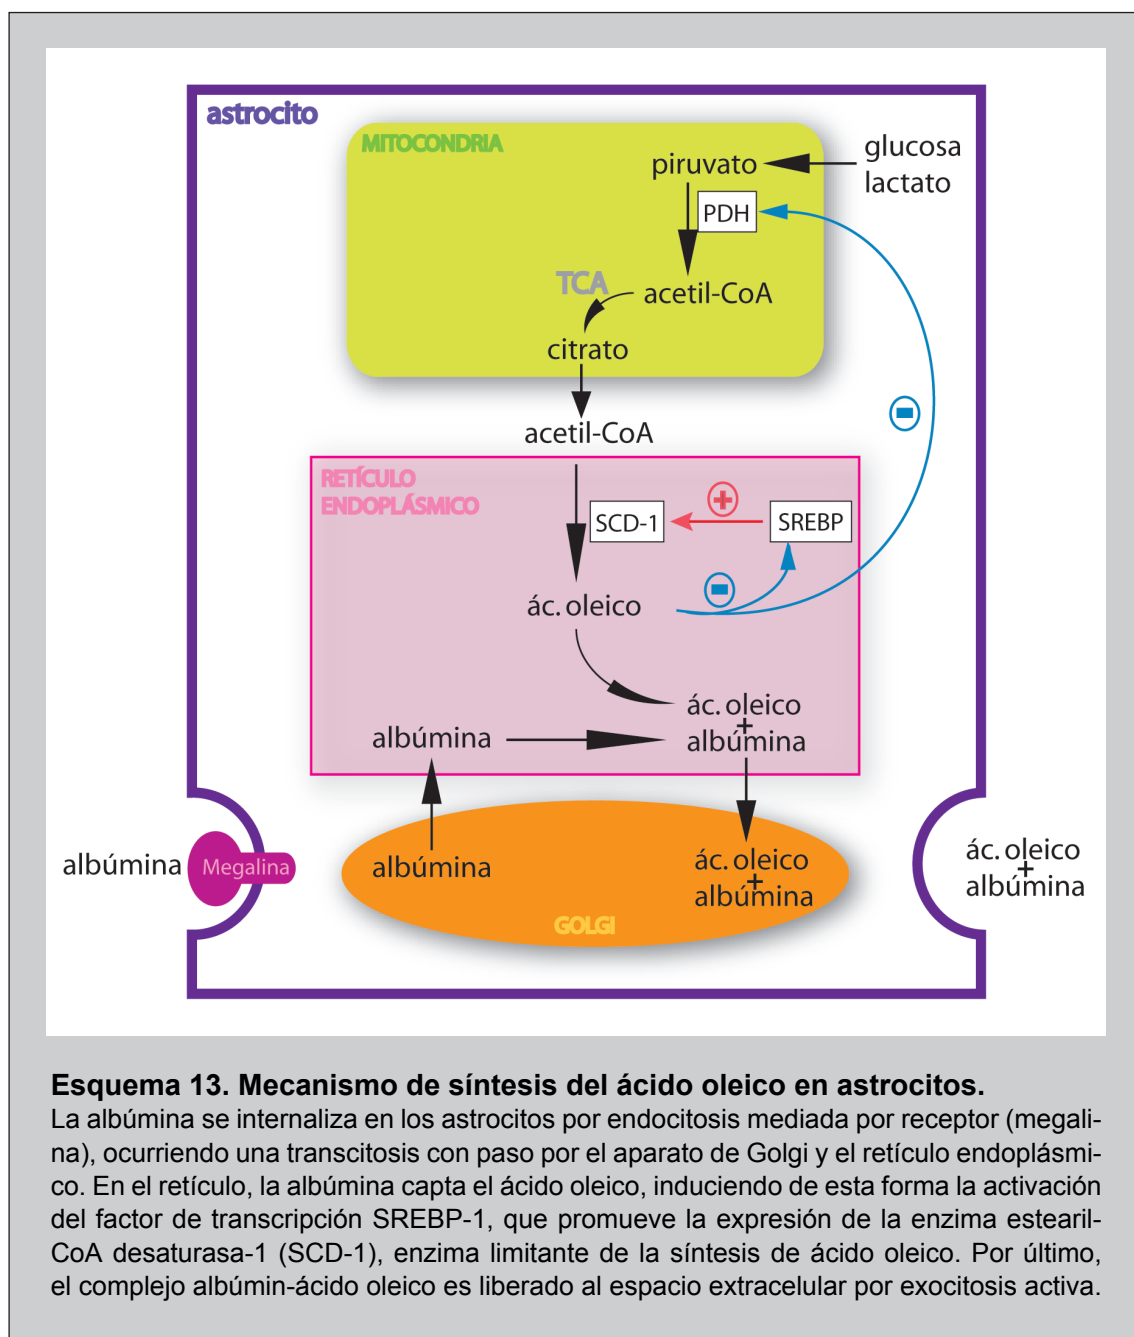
astrocito

MITOCONDRIA

piruvato

glucosa
lactato

PDH

TCA

acetil-CoA

citrato

acetil-CoA

RETÍCULO
ENDOPLÁSMICO

SCD-1

SREBP

ác. oleico

ác. oleico
+
albúmina

albúmina

albúmina

Megalina

albúmina

ác. oleico
+
albúmina

GOLGI

ác. oleico
+
albúmina

**Esquema 13. Mecanismo de síntesis del ácido oleico en astrocitos.**
La albúmina se internaliza en los astrocitos por endocitosis mediada por receptor (megalina), ocurriendo una transcitosis con paso por el aparato de Golgi y el retículo endoplásmico. En el retículo, la albúmina capta el ácido oleico, induciendo de esta forma la activación del factor de transcripción SREBP-1, que promueve la expresión de la enzima estearil-CoA desaturasa-1 (SCD-1), enzima limitante de la síntesis de ácido oleico. Por último, el complejo albúmin-ácido oleico es liberado al espacio extracelular por exocitosis activa.